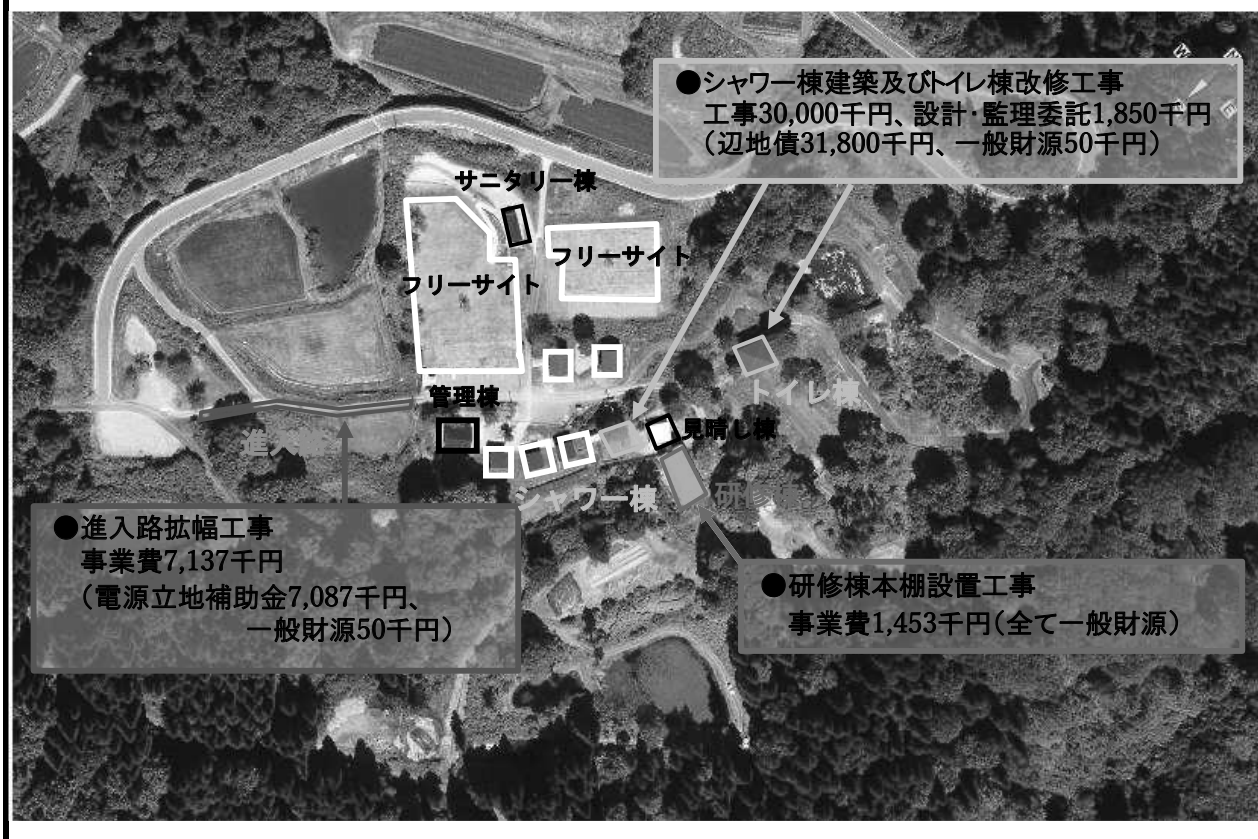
●シャワー棟建築及びトイレ棟改修工事
工事30,000千円、設計・監理委託1,850千円
（辺地債31,800千円、一般財源50千円）

サニタリー棟

フリーサイト

フリーサイト

管理棟

トイレ棟

見晴し棟

進入路

シャワー棟

研修棟

●進入路拡幅工事
事業費7,137千円
（電源立地補助金7,087千円、
一般財源50千円）

●研修棟本棚設置工事
事業費1,453千円（全て一般財源）